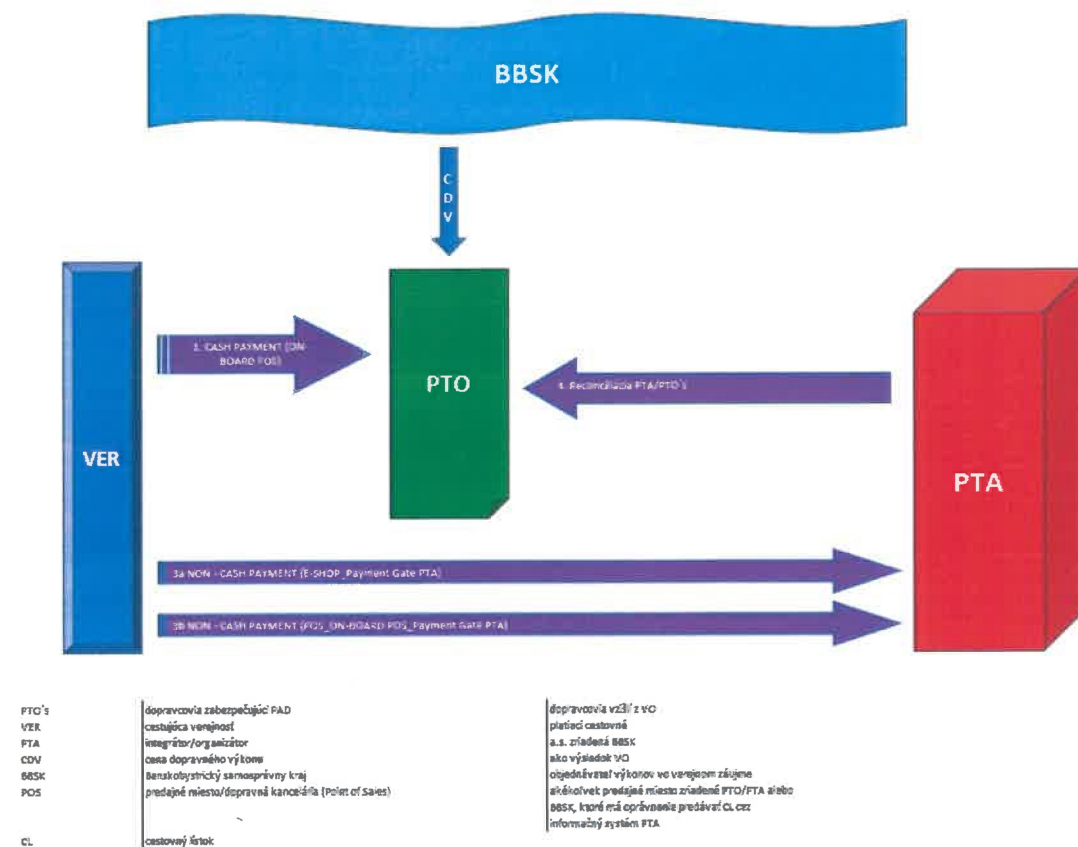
BBSK

C D V

VER

1. CASH PAYMENT (ON-BOARD POS)

PTO

4. Reconciliácia PTA/PTO´s

PTA

3a NON - CASH PAYMENT (E-SHOP_Payment Gate PTA)

3b NON - CASH PAYMENT (POS_ON-BOARD POS_Payment Gate PTA)

| | | |
|---|---|---|
| PTO´s | dopravcovia zabezpečujúci PAD | dopravcovia vzišlí z VO |
| VER | cestujúca verejnosť | platiaci cestovné |
| PTA | integrátor/organizátor | a.s. zriadená BBSK |
| CDV | cena dopravného výkonu | ako výsledok VO |
| BBSK | Banskobystrický samosprávny kraj | objednávateľ výkonov vo verejnom záujme |
| POS | predajné miesto/dopravná kancelária (Point of Sales) | akékoľvek predajné miesto zriadené PTO/PTA alebo BBSK, ktoré má oprávnenie predávať CL cez informačný systém PTA |
| CL | cestovný lístok | |